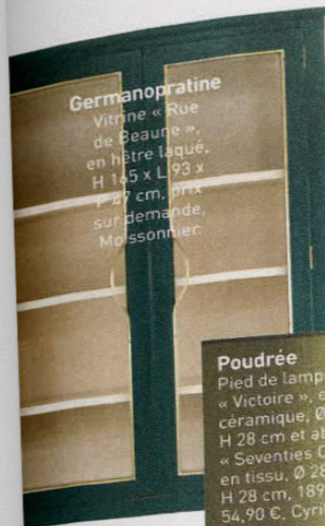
Germanopratine
Vitrine « Rue de Beaune », en hêtre laqué, H 165 x L 93 x P 27 cm, prix sur demande, Moissonnier.

Poudrée
Pied de lamp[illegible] « Victoire », e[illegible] céramique, Ø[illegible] H 28 cm et ab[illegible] « Seventies C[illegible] en tissu, Ø 28 H 28 cm, 189 54,90 €, Cyri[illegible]